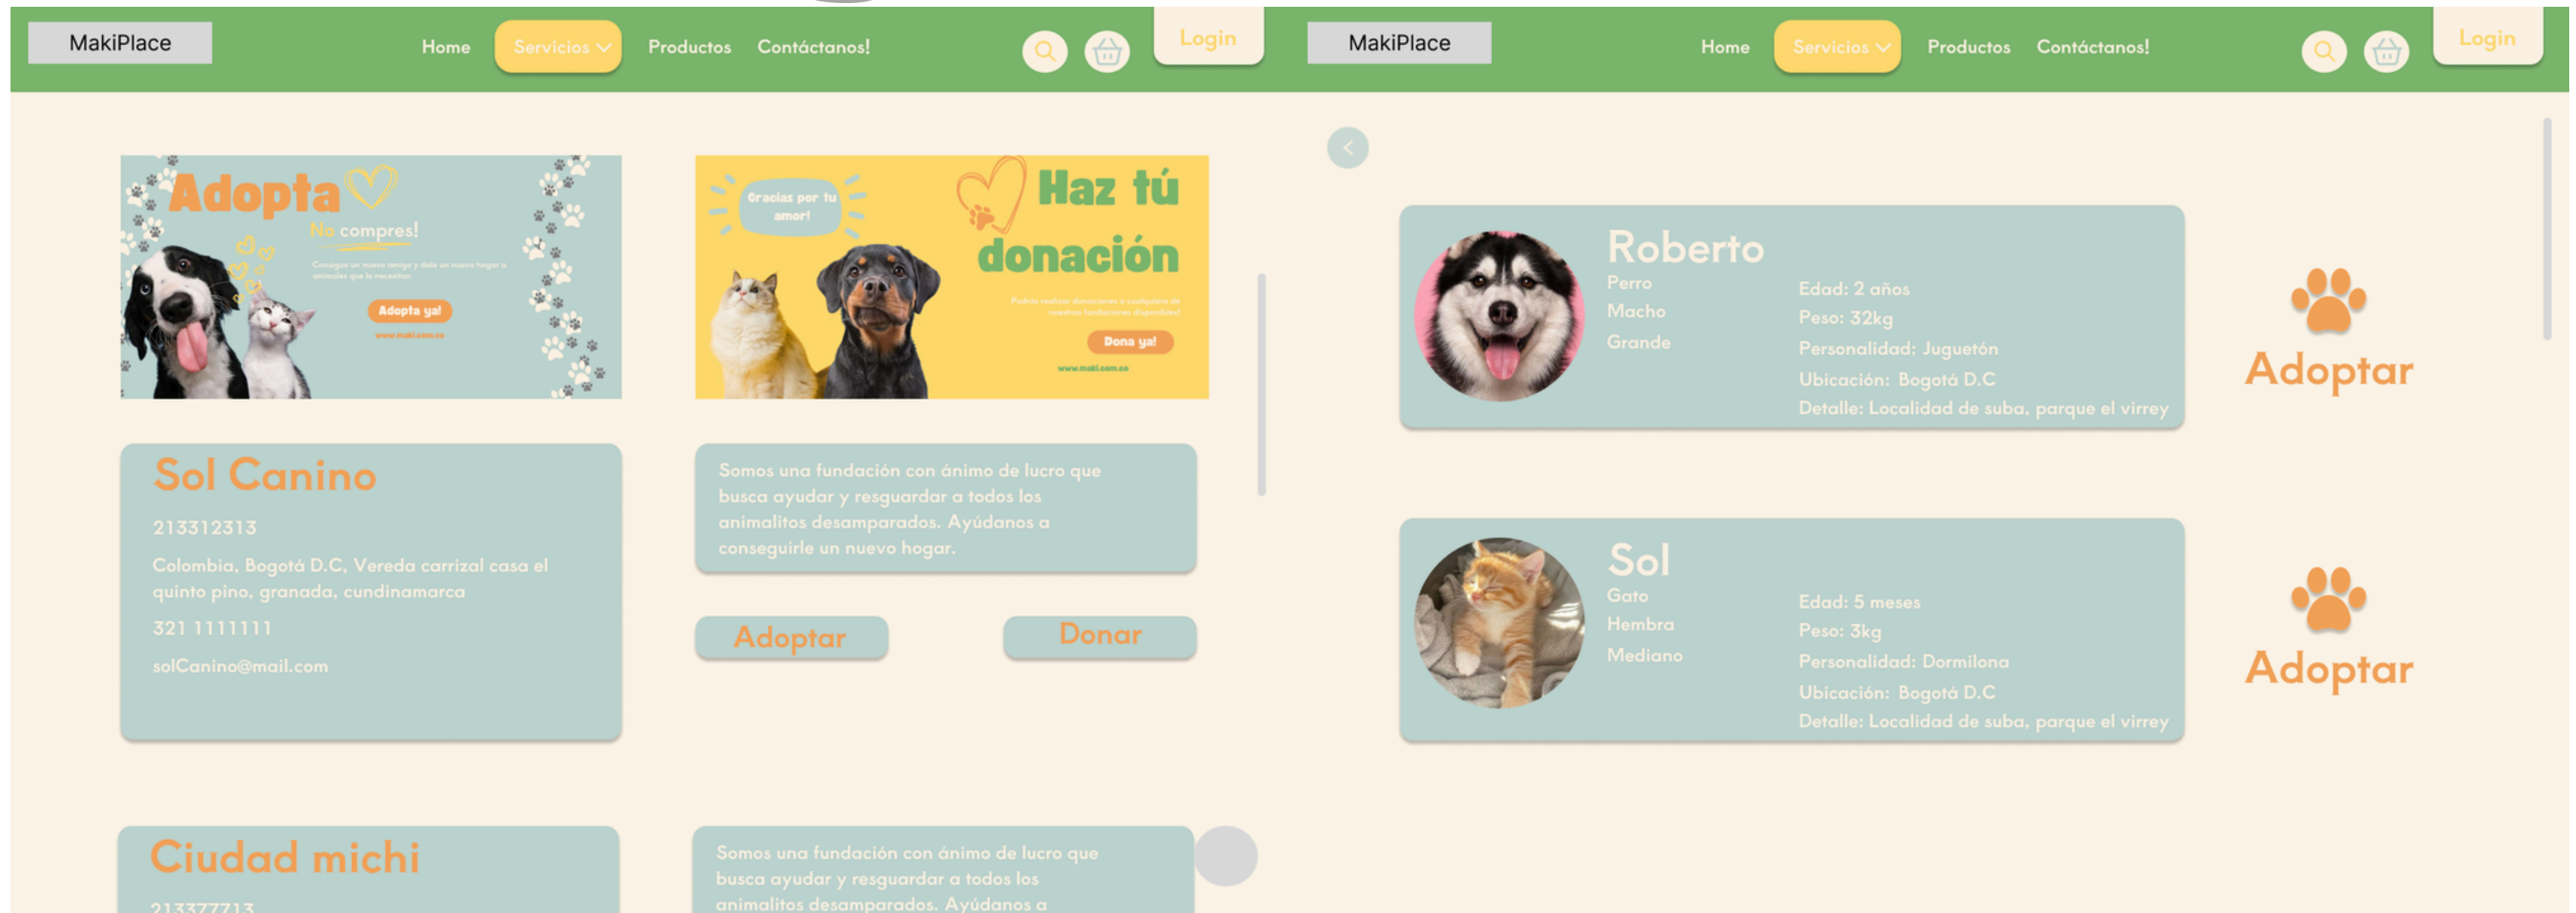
MakiPlace
Home
Servicios
Productos
Contáctanos!
Login

Adopta
No compres!
Consigue un nuevo amigo y dale un nuevo hogar a animales que lo necesitan
Adopta ya!
www.maki.com.co

Gracias por tu amor!
Haz tú donación
Podrás realizar donaciones a cualquiera de nuestras fundaciones disponibles!
Dona ya!
www.maki.com.co

Sol Canino
213312313
Colombia, Bogotá D.C, Vereda carrizal casa el quinto pino, granada, cundinamarca
321 1111111
solCanino@mail.com

Somos una fundación con ánimo de lucro que busca ayudar y resguardar a todos los animalitos desamparados. Ayúdanos a conseguirle un nuevo hogar.

Adoptar
Donar

Ciudad michi
213377713

Somos una fundación con ánimo de lucro que busca ayudar y resguardar a todos los animalitos desamparados. Ayúdanos a

MakiPlace
Home
Servicios
Productos
Contáctanos!
Login

Roberto
Perro
Macho
Grande
Edad: 2 años
Peso: 32kg
Personalidad: Juguetón
Ubicación: Bogotá D.C
Detalle: Localidad de suba, parque el virrey
Adoptar

Sol
Gato
Hembra
Mediano
Edad: 5 meses
Peso: 3kg
Personalidad: Dormilona
Ubicación: Bogotá D.C
Detalle: Localidad de suba, parque el virrey
Adoptar